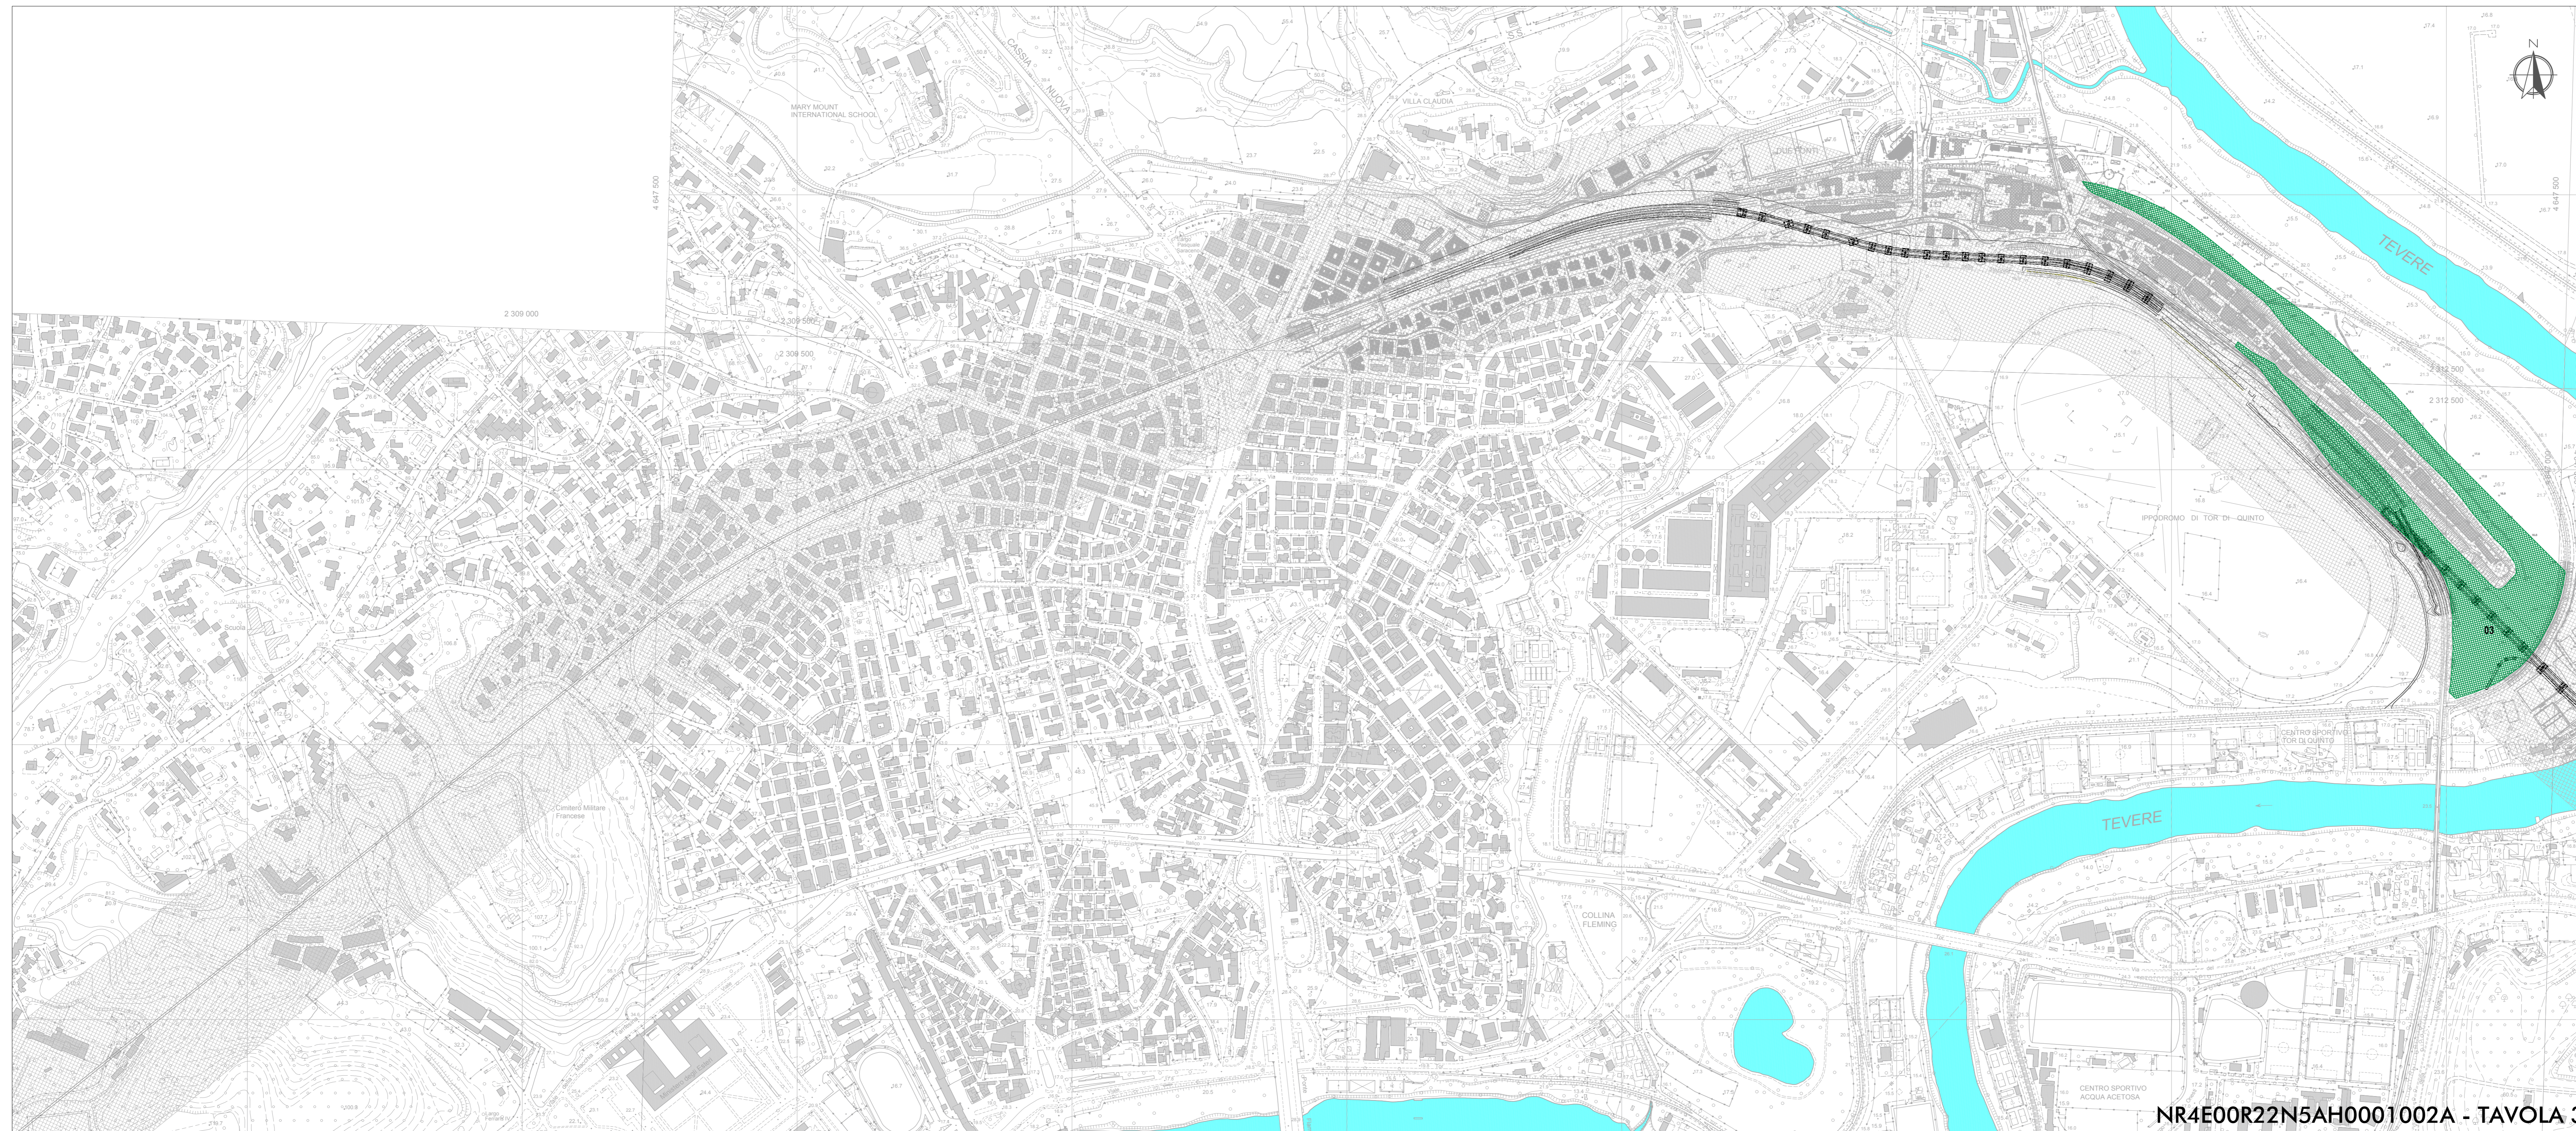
N

MARY MOUNT INTERNATIONAL SCHOOL

CASSIA NUOVA

VILLA CLAUDIA

4 647 500

2 309 000

2 309 500

TEVERE

2 312 500

IPPODROMO DI TOR DI QUINTO

03

CENTRO SPORTIVO TOR DI QUINTO

TEVERE

Cimitero Militare Francese

COLLINA FLEMING

CENTRO SPORTIVO ACQUA ACETOSA

NR4E00R22N5AH0001002A - TAVOLA 3